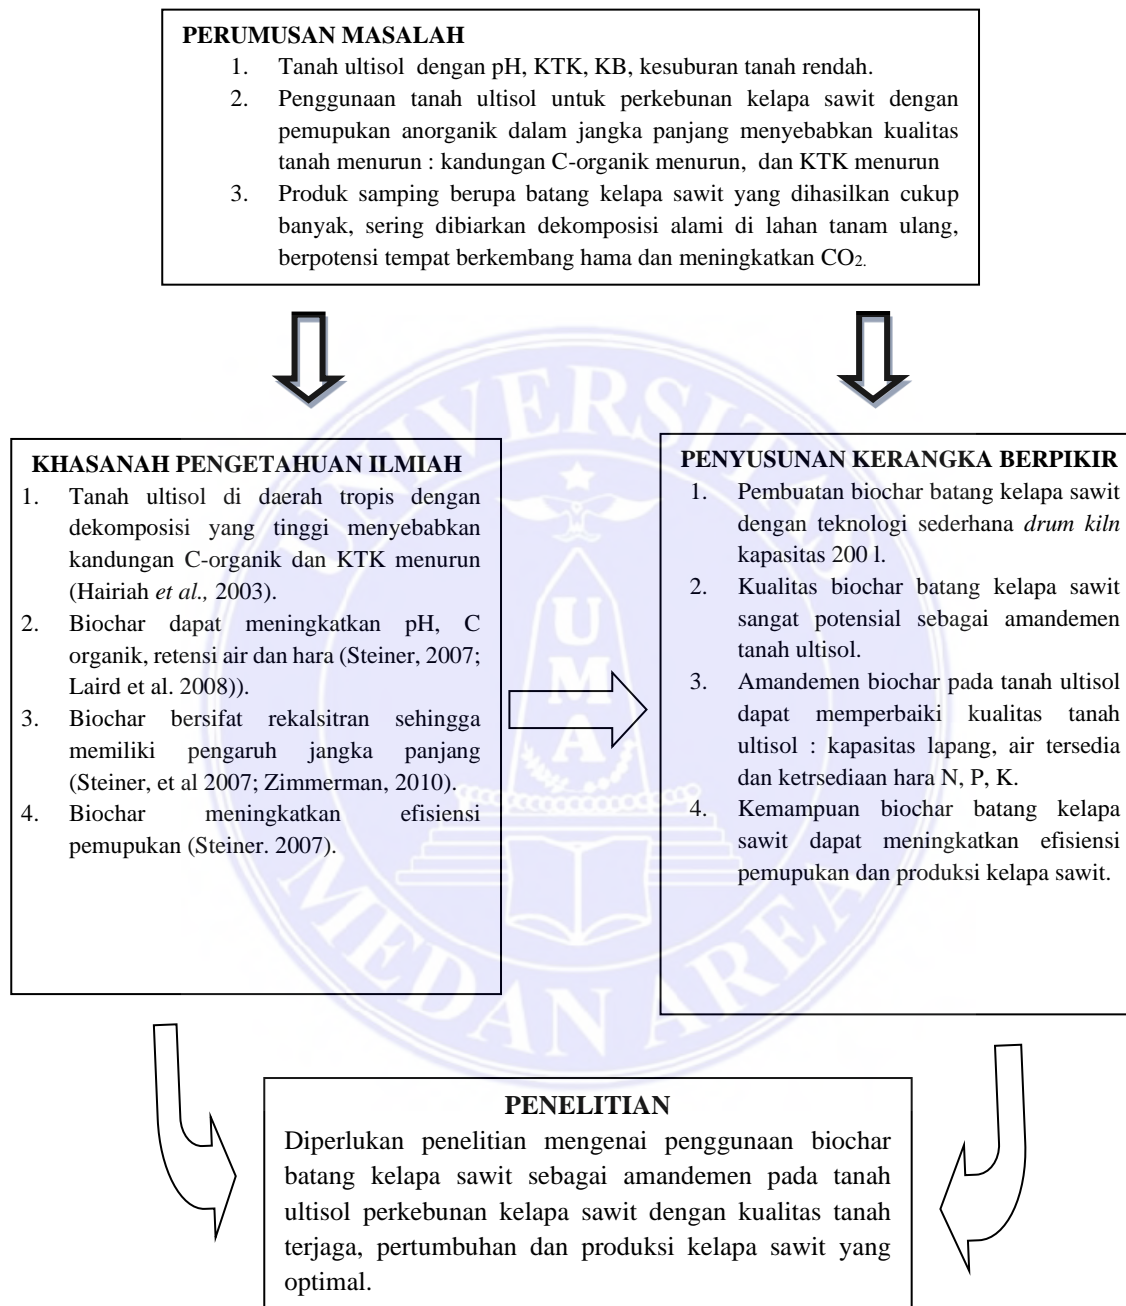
PERUMUSAN MASALAH

1. Tanah ultisol dengan pH, KTK, KB, kesuburan tanah rendah.
2. Penggunaan tanah ultisol untuk perkebunan kelapa sawit dengan pemupukan anorganik dalam jangka panjang menyebabkan kualitas tanah menurun : kandungan C-organik menurun, dan KTK menurun
3. Produk samping berupa batang kelapa sawit yang dihasilkan cukup banyak, sering dibiarkan dekomposisi alami di lahan tanam ulang, berpotensi tempat berkembang hama dan meningkatkan $CO_2$.

KHASANAH PENGETAHUAN ILMIAH

1. Tanah ultisol di daerah tropis dengan dekomposisi yang tinggi menyebabkan kandungan C-organik dan KTK menurun (Hairiah *et al.,* 2003).
2. Biochar dapat meningkatkan pH, C organik, retensi air dan hara (Steiner, 2007; Laird et al. 2008)).
3. Biochar bersifat rekalsitran sehingga memiliki pengaruh jangka panjang (Steiner, et al 2007; Zimmerman, 2010).
4. Biochar meningkatkan efisiensi pemupukan (Steiner. 2007).

PENYUSUNAN KERANGKA BERPIKIR

1. Pembuatan biochar batang kelapa sawit dengan teknologi sederhana *drum kiln* kapasitas 200 l.
2. Kualitas biochar batang kelapa sawit sangat potensial sebagai amandemen tanah ultisol.
3. Amandemen biochar pada tanah ultisol dapat memperbaiki kualitas tanah ultisol : kapasitas lapang, air tersedia dan ketrsediaan hara N, P, K.
4. Kemampuan biochar batang kelapa sawit dapat meningkatkan efisiensi pemupukan dan produksi kelapa sawit.

PENELITIAN

Diperlukan penelitian mengenai penggunaan biochar batang kelapa sawit sebagai amandemen pada tanah ultisol perkebunan kelapa sawit dengan kualitas tanah terjaga, pertumbuhan dan produksi kelapa sawit yang optimal.